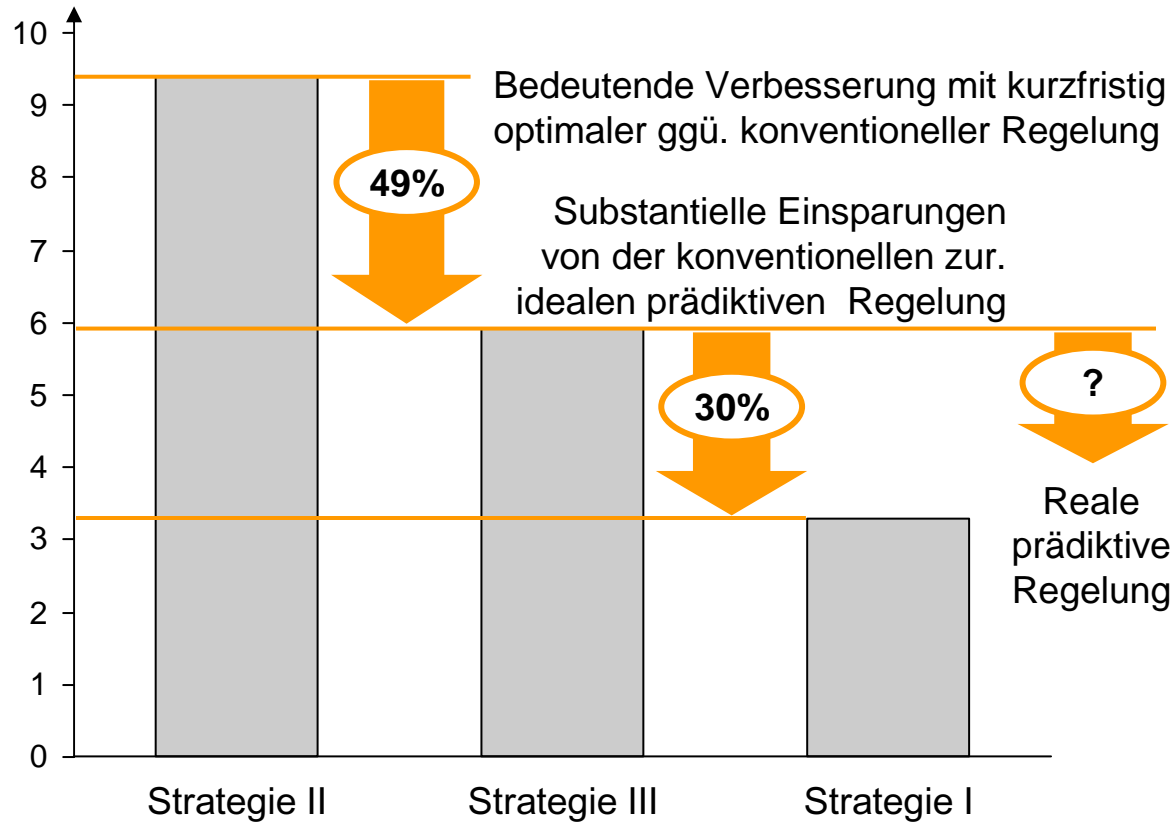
10
9
8
7
6
5
4
3
2
1
0

Bedeutende Verbesserung mit kurzfristig optimaler ggü. konventioneller Regelung

49%

Substantielle Einsparungen von der konventionellen zur. idealen prädiktiven Regelung

30%

?

Reale prädiktive Regelung

Strategie II
Strategie III
Strategie I